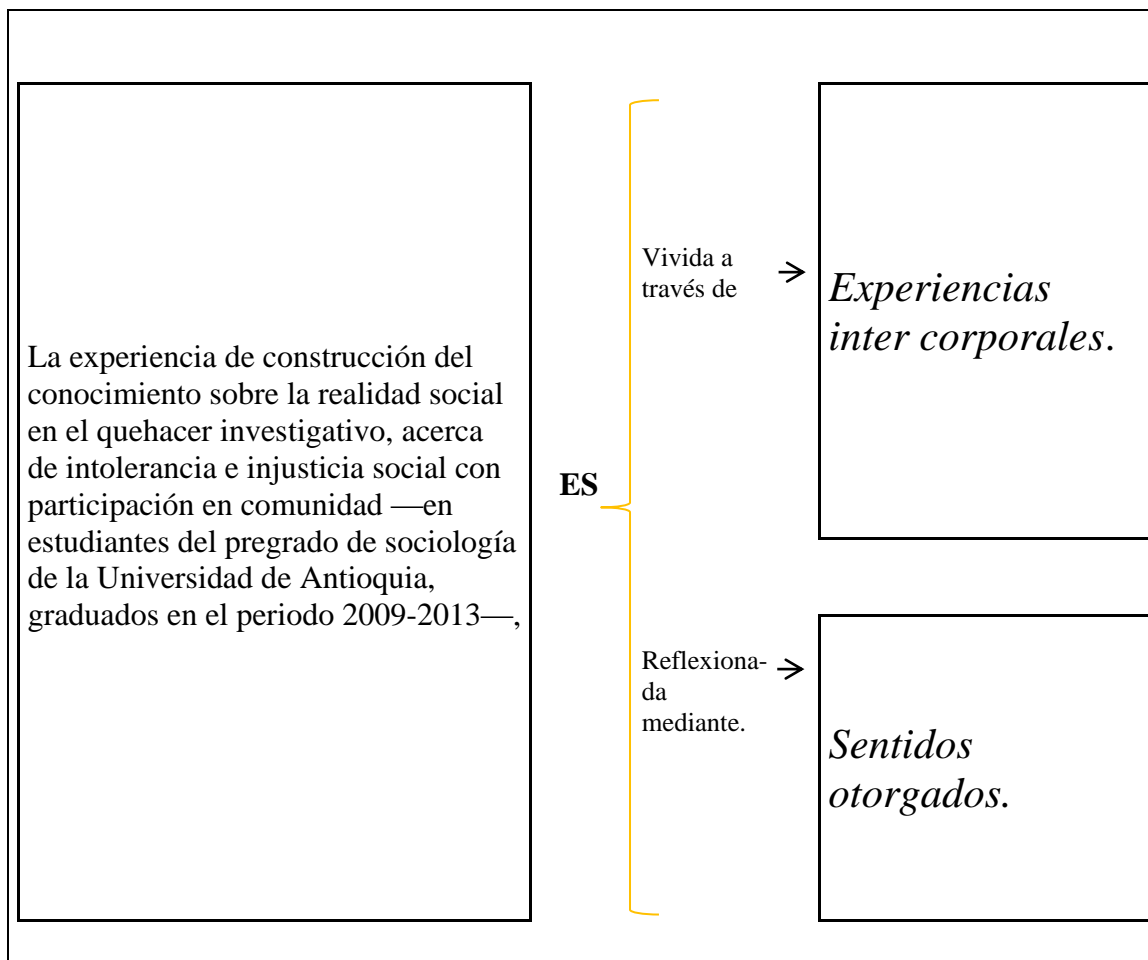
La experiencia de construcción del conocimiento sobre la realidad social en el quehacer investigativo, acerca de intolerancia e injusticia social con participación en comunidad —en estudiantes del pregrado de sociología de la Universidad de Antioquia, graduados en el periodo 2009-2013—,

ES

Vivida a través de →

*Experiencias inter corporales.*

Reflexionada mediante. →

*Sentidos otorgados.*